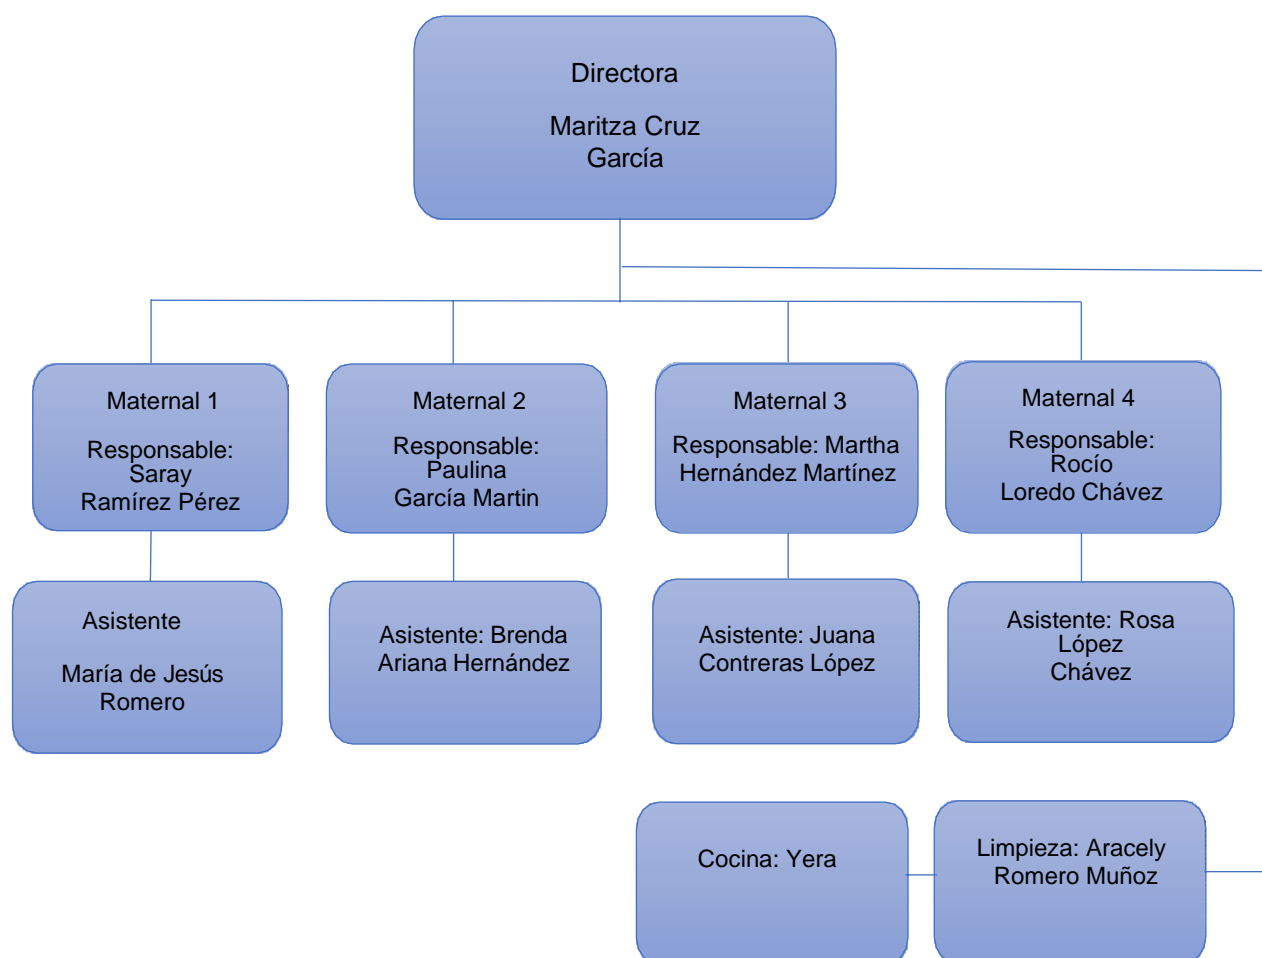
Directora

Maritza Cruz García

Maternal 1

Responsable: Saray Ramírez Pérez

Maternal 2

Responsable: Paulina García Martin

Maternal 3

Responsable: Martha Hernández Martínez

Maternal 4

Responsable: Rocío Loredo Chávez

Asistente

María de Jesús Romero

Asistente: Brenda Ariana Hernández

Asistente: Juana Contreras López

Asistente: Rosa López Chávez

Cocina: Yera

Limpieza: Aracely Romero Muñoz